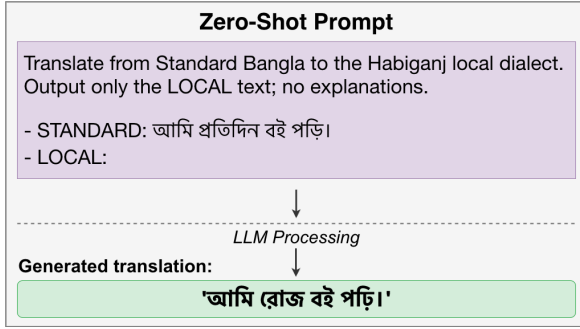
Zero-Shot Prompt

Translate from Standard Bangla to the Habiganj local dialect. Output only the LOCAL text; no explanations.

- STANDARD: আমি প্রতিদিন বই পড়ি।
- LOCAL:

LLM Processing

Generated translation:

'আমি রোজ বই পড়ি।'